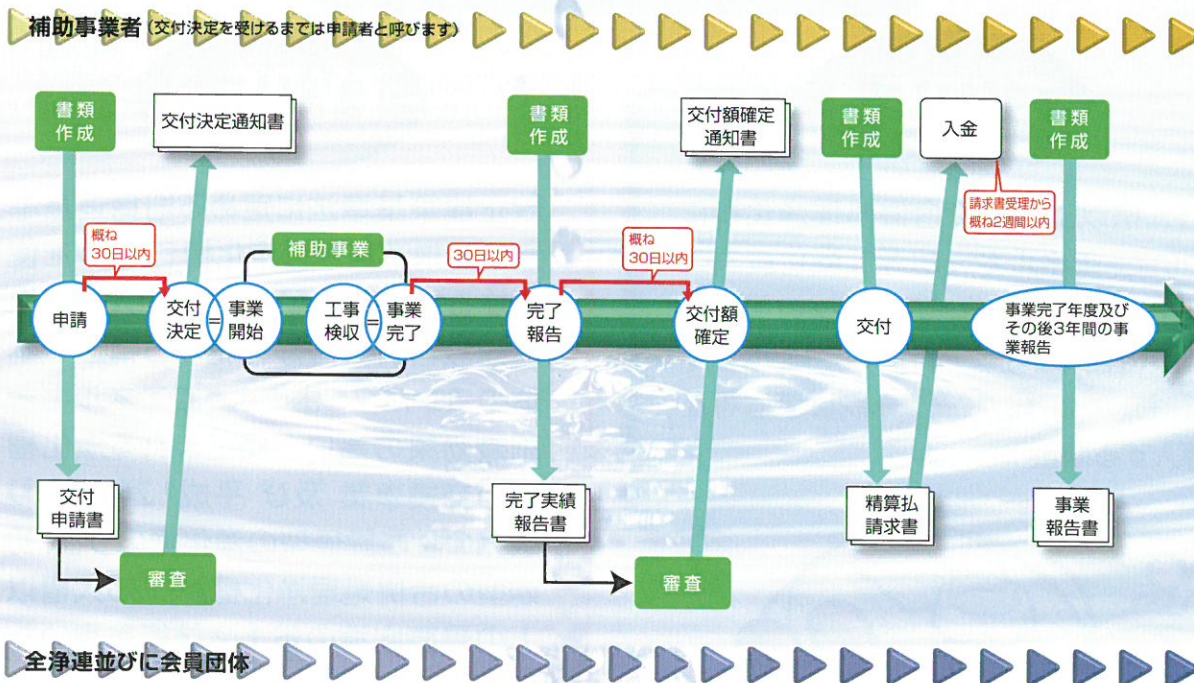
補助事業者（交付決定を受けるまでは申請者と呼びます）

書類作成

交付決定通知書

書類作成

交付額確定通知書

書類作成

入金

書類作成

請求書受理から概ね2週間以内

概ね30日以内

補助事業

30日以内

概ね30日以内

申請

交付決定

＝

事業開始

工事検収

＝

事業完了

完了報告

交付額確定

交付

事業完了年度及びその後3年間の事業報告

交付申請書

完了実績報告書

精算払請求書

事業報告書

審査

審査

全浄連並びに会員団体